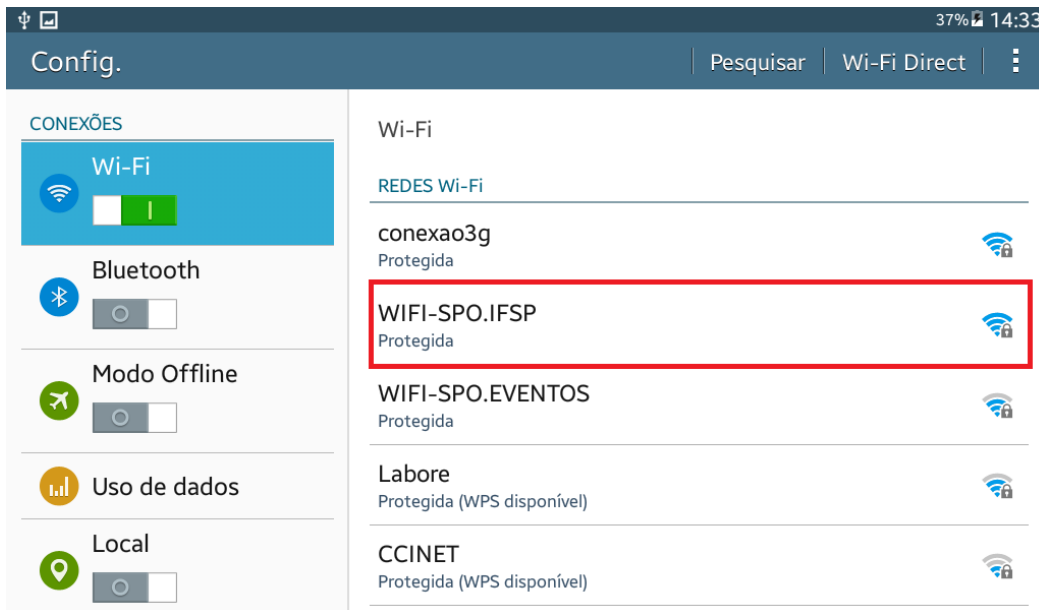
37% 14:33

Config.

Pesquisar

Wi-Fi Direct

CONEXÕES

Wi-Fi

I

Bluetooth

O

Modo Offline

O

Uso de dados

Local

O

Wi-Fi

REDES Wi-Fi

conexao3g
Protegida

WIFI-SPO.IFSP
Protegida

WIFI-SPO.EVENTOS
Protegida

Labore
Protegida (WPS disponível)

CCINET
Protegida (WPS disponível)